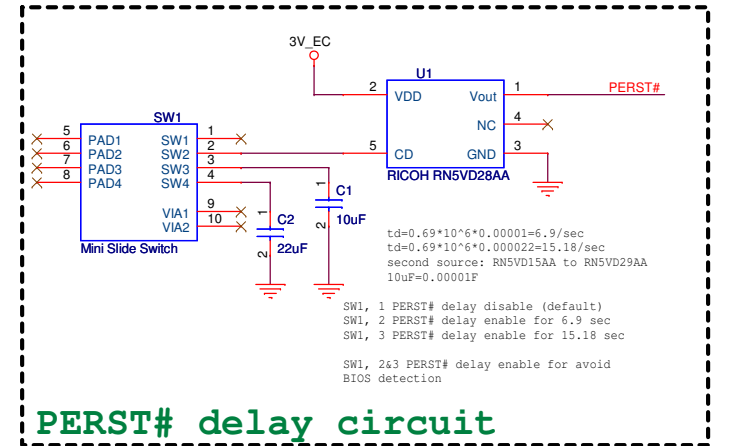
3V_EC

U1

2 VDD Vout 1 PERST#

NC 4

5 CD GND 3

RICOH RN5VD28AA

SW1

5 PAD1 SW1 1
6 PAD2 SW2 2
7 PAD3 SW3 3
8 PAD4 SW4 4
VIA1 9
VIA2 10

Mini Slide Switch

1 C2 2 22uF

1 C1 2 10uF

td=0.69*10^6*0.00001=6.9/sec
td=0.69*10^6*0.000022=15.18/sec
second source: RN5VD15AA to RN5VD29AA
10uF=0.00001F

SW1, 1 PERST# delay disable (default)
SW1, 2 PERST# delay enable for 6.9 sec
SW1, 3 PERST# delay enable for 15.18 sec

SW1, 2&3 PERST# delay enable for avoid BIOS detection

PERST# delay circuit